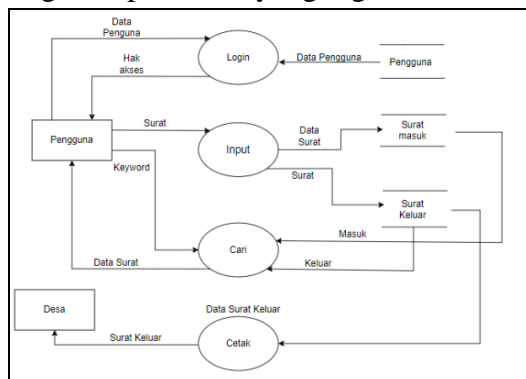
Data Penguna

Login

Data Pengguna

Pengguna

Hak akses

Pengguna

Surat

Input

Data Surat

Surat masuk

Keyword

Surat

Surat Keluar

Masuk

Cari

Data Surat

Keluar

Desa

Data Surat Keluar

Surat Keluar

Cetak